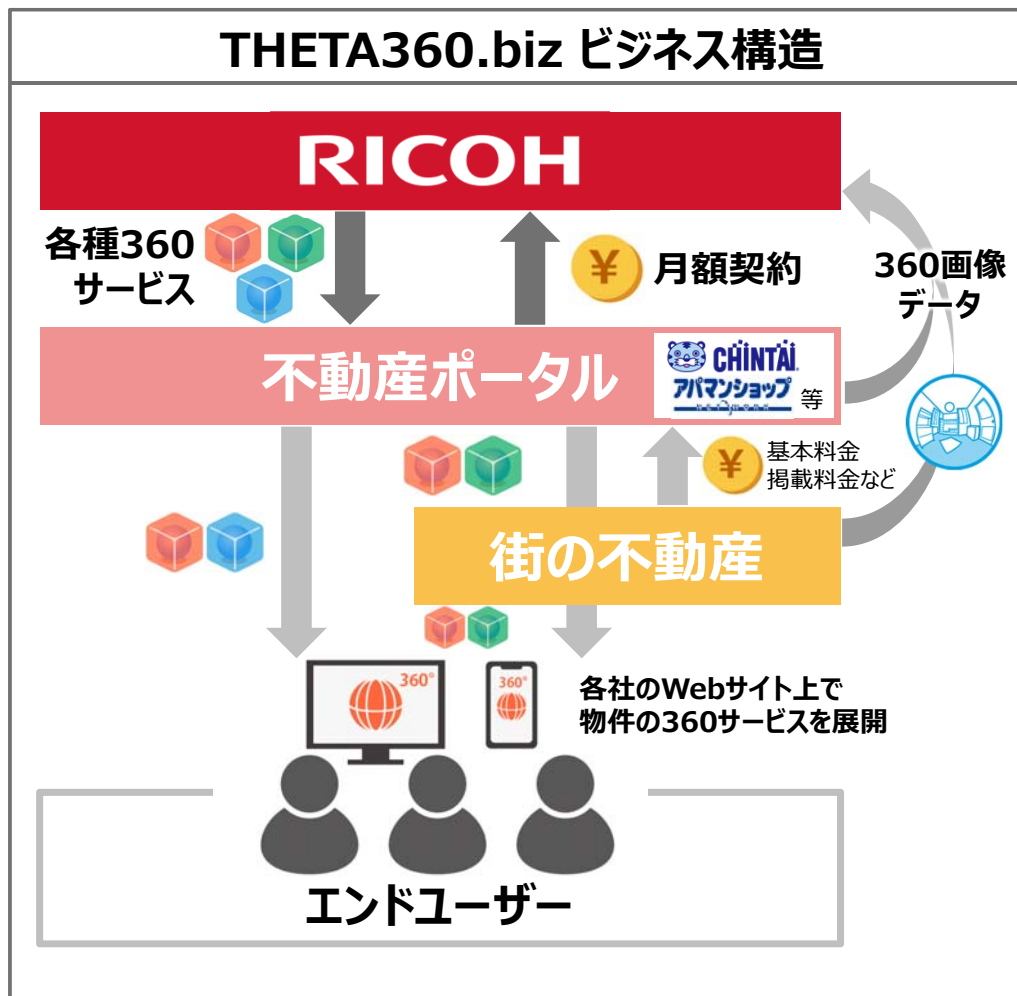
THETA360.biz ビジネス構造

RICOH

各種360 サービス

¥ 月額契約

360画像 データ

不動産ポータル

CHINTAI

アパマンショップ 等

¥ 基本料金 掲載料金など

街の不動産

360°

360°

各社のWebサイト上で 物件の360サービスを展開

エンドユーザー